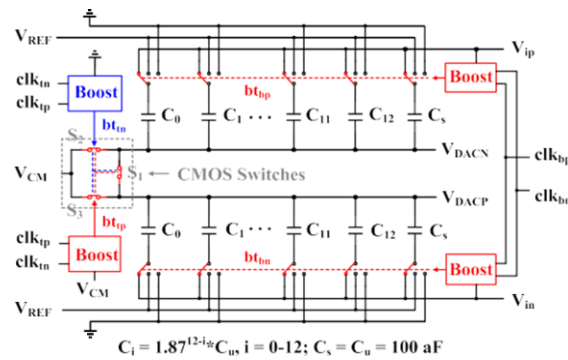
$V_{REF}$
$V_{ip}$
$clk_{tn}$
$clk_{tp}$
Boost
Boost
$bt_{bp}$
$bt_{tn}$
$C_0$ $C_1$ ⋯ $C_{11}$ $C_{12}$ $C_s$
$S_2$
$V_{DACN}$
$V_{CM}$
$S_1$ ← CMOS Switches
$clk_{b}$
$clk_{b}$
$S_3$
$V_{DACP}$
$bt_{tp}$
$C_0$ $C_1$ ⋯ $C_{11}$ $C_{12}$ $C_s$
$clk_{tp}$
$clk_{tn}$
Boost
$bt_{bn}$
Boost
$V_{CM}$
$V_{REF}$
$V_{in}$
$C_i = 1.87^{12-i} * C_u$, $i = 0\text{-}12$; $C_s = C_u = 100$ aF